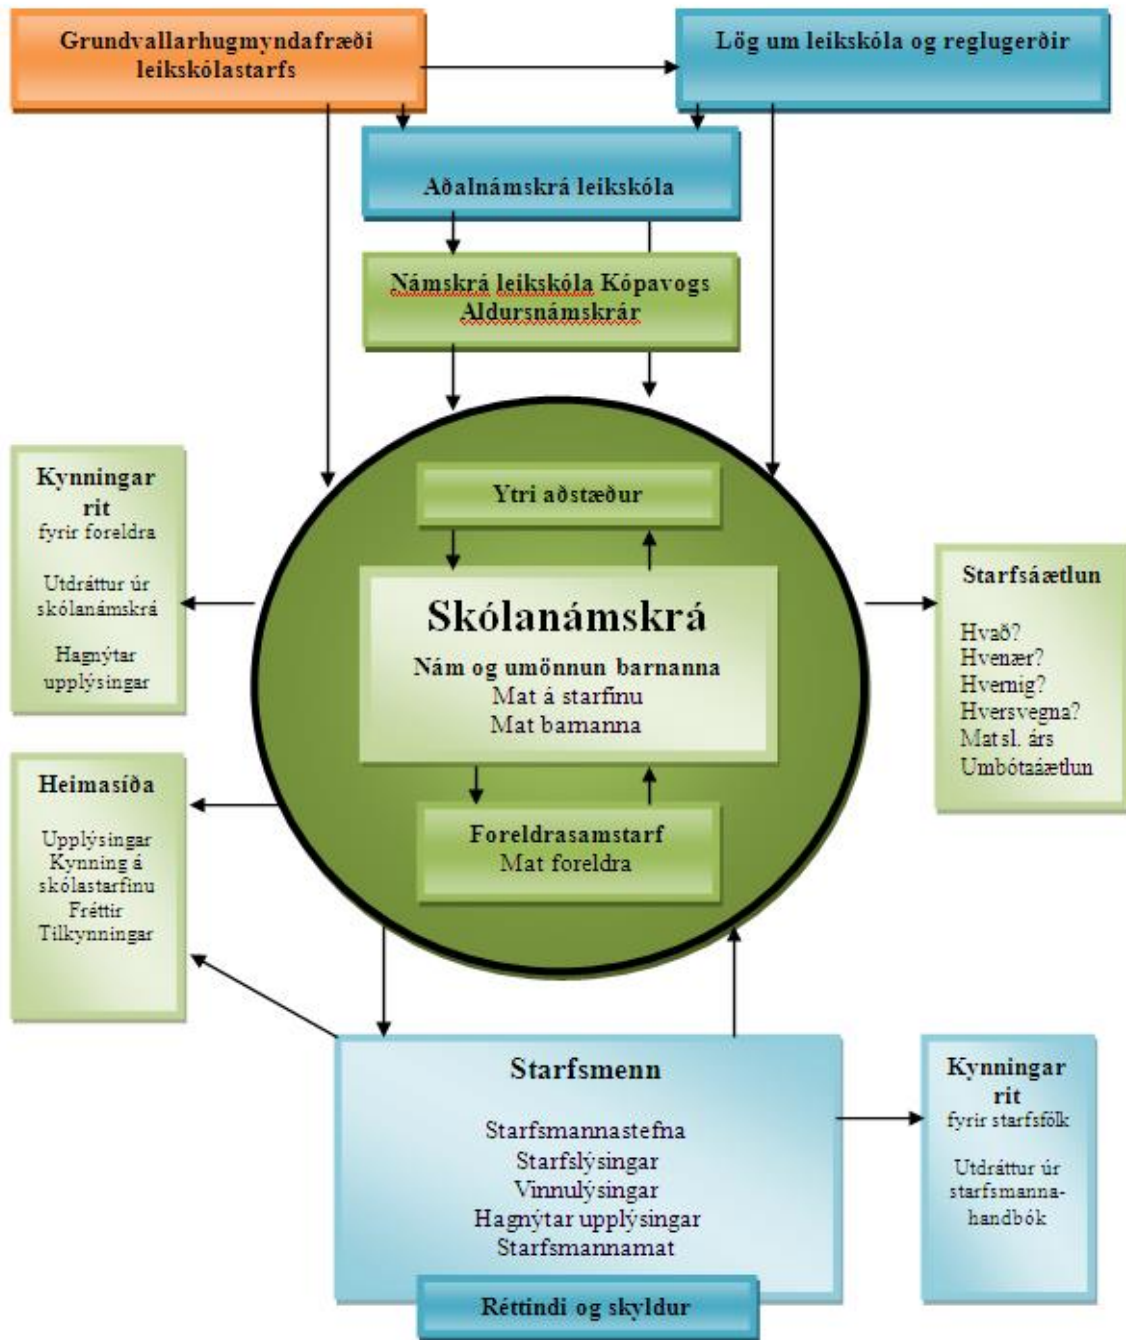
Grundvallarhugmyndafræði leikskólastarfs

Lög um leikskóla og reglugerðir

Aðalnámskrá leikskóla

Námskrá leikskóla Kópavogs
Aldursnámskrár

Kynningar rit
fyrir foreldra

Utdráttur úr skólanámskrá

Hagnýtar upplýsingar

Ytri aðstæður

Skólanámskrá

Nám og umönnun barnanna
Mat á starfinu
Mat barnanna

Foreldrasamstarf
Mat foreldra

Starfsáætlun

Hvað?
Hvenær?
Hvernig?
Hversvegna?
Mat sl. árs
Umbótaáætlun

Heimasíða

Upplýsingar
Kynning á skólastarfinu
Fréttir
Tilkynningar

Starfsmenn

Starfsmannastefna
Starfslýsingar
Vinnulýsingar
Hagnýtar upplýsingar
Starfsmannamat

Réttindi og skyldur

Kynningar rit
fyrir starfsfólk

Utdráttur úr starfsmannahandbók